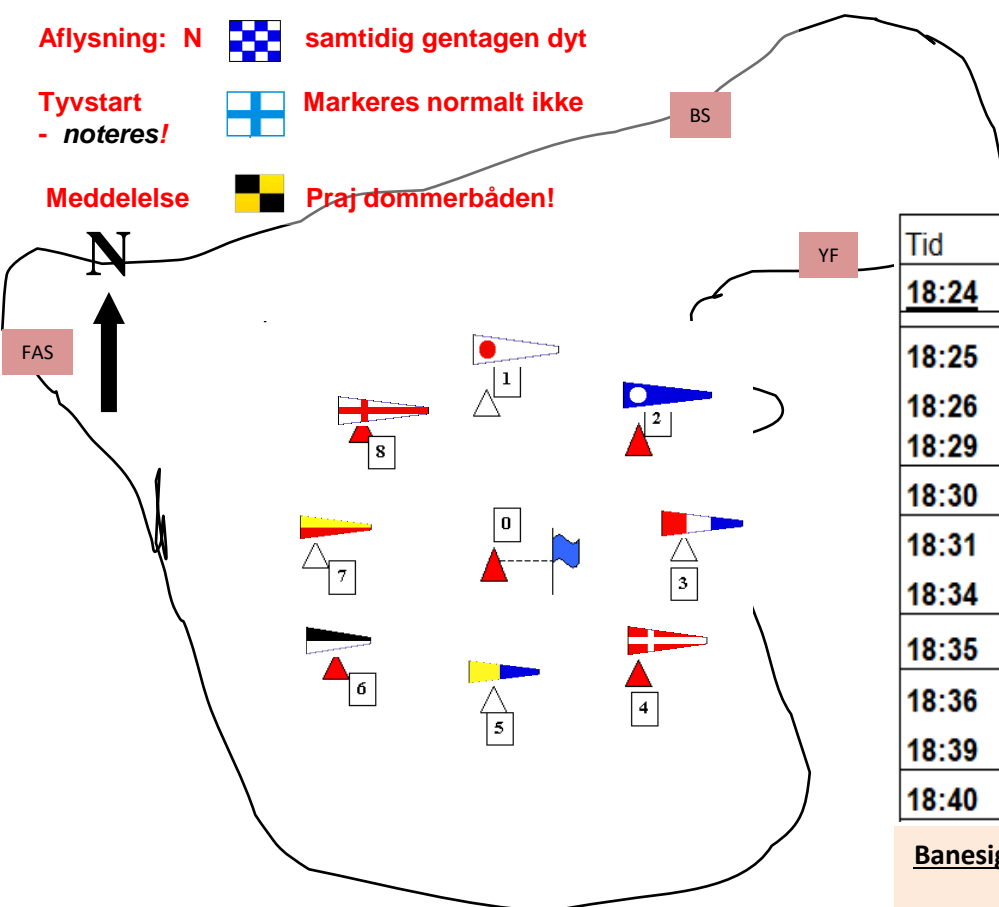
Aflysning: N samtidig gentagen dyt

Tyvstart - *noteres!* Markeres normalt ikke

Meddelelse Praj dommerbåden!

BS

YF

FAS

N

1

2

8

0

7

3

6

5

4

| Tid |
|---|
| 18:24 |
| 18:25 |
| 18:26 |
| 18:29 |
| 18:30 |
| 18:31 |
| 18:34 |
| 18:35 |
| 18:36 |
| 18:39 |
| 18:40 |

Banesi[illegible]